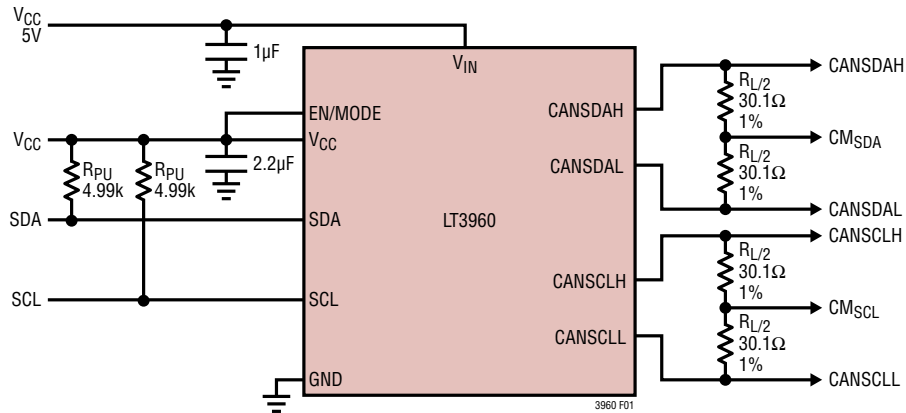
$V_{CC}$
5V
1µF
$V_{IN}$
EN/MODE
$V_{CC}$
2.2µF
$V_{CC}$
$R_{PU}$
4.99k
$R_{PU}$
4.99k
SDA
SDA
LT3960
SCL
SCL
GND
CANSDAH
CANSDAL
CANSCLH
CANSCLL
$R_{L/2}$
30.1Ω
1%
$R_{L/2}$
30.1Ω
1%
$R_{L/2}$
30.1Ω
1%
$R_{L/2}$
30.1Ω
1%
CANSDAH
$CM_{SDA}$
CANSDAL
CANSCLH
$CM_{SCL}$
CANSCLL
3960 F01